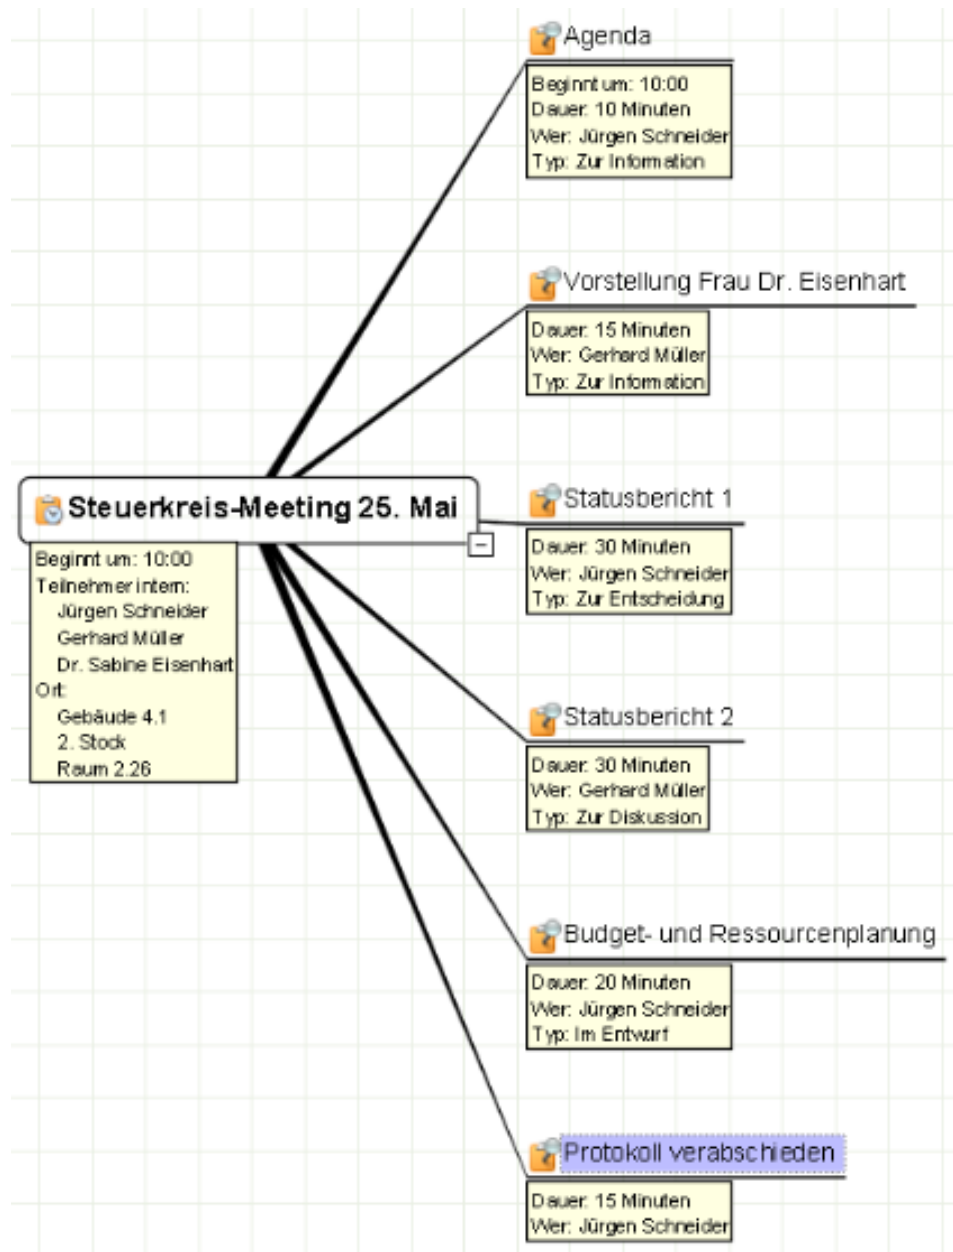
Steuerkreis-Meeting 25. Mai

Beginnt um: 10:00
Teilnehmer intern:
Jürgen Schneider
Gerhard Müller
Dr. Sabine Eisenhart
Ort:
Gebäude 4.1
2. Stock
Raum 2.26

Agenda

Beginnt um: 10:00
Dauer: 10 Minuten
Wer: Jürgen Schneider
Typ: Zur Information

Vorstellung Frau Dr. Eisenhart

Dauer: 15 Minuten
Wer: Gerhard Müller
Typ: Zur Information

Statusbericht 1

Dauer: 30 Minuten
Wer: Jürgen Schneider
Typ: Zur Entscheidung

Statusbericht 2

Dauer: 30 Minuten
Wer: Gerhard Müller
Typ: Zur Diskussion

Budget- und Ressourcenplanung

Dauer: 20 Minuten
Wer: Jürgen Schneider
Typ: Im Entwurf

Protokoll verabschieden

Dauer: 15 Minuten
Wer: Jürgen Schneider